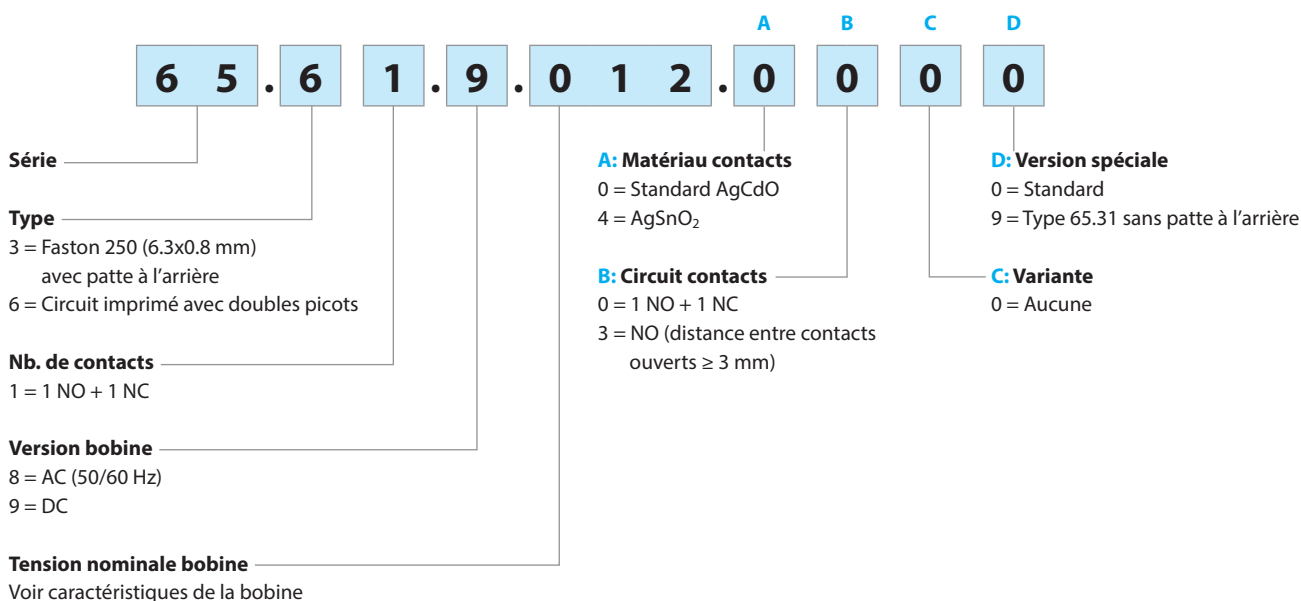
A B C D

6 5 . 6 1 . 9 . 0 1 2 . 0 0 0 0

Série

Type
3 = Faston 250 (6.3x0.8 mm) avec patte à l'arrière
6 = Circuit imprimé avec doubles picots

Nb. de contacts
1 = 1 NO + 1 NC

Version bobine
8 = AC (50/60 Hz)
9 = DC

Tension nominale bobine
Voir caractéristiques de la bobine

A: Matériau contacts
0 = Standard AgCdO
4 = $AgSnO_2$

B: Circuit contacts
0 = 1 NO + 1 NC
3 = NO (distance entre contacts ouverts ≥ 3 mm)

D: Version spéciale
0 = Standard
9 = Type 65.31 sans patte à l'arrière

C: Variante
0 = Aucune